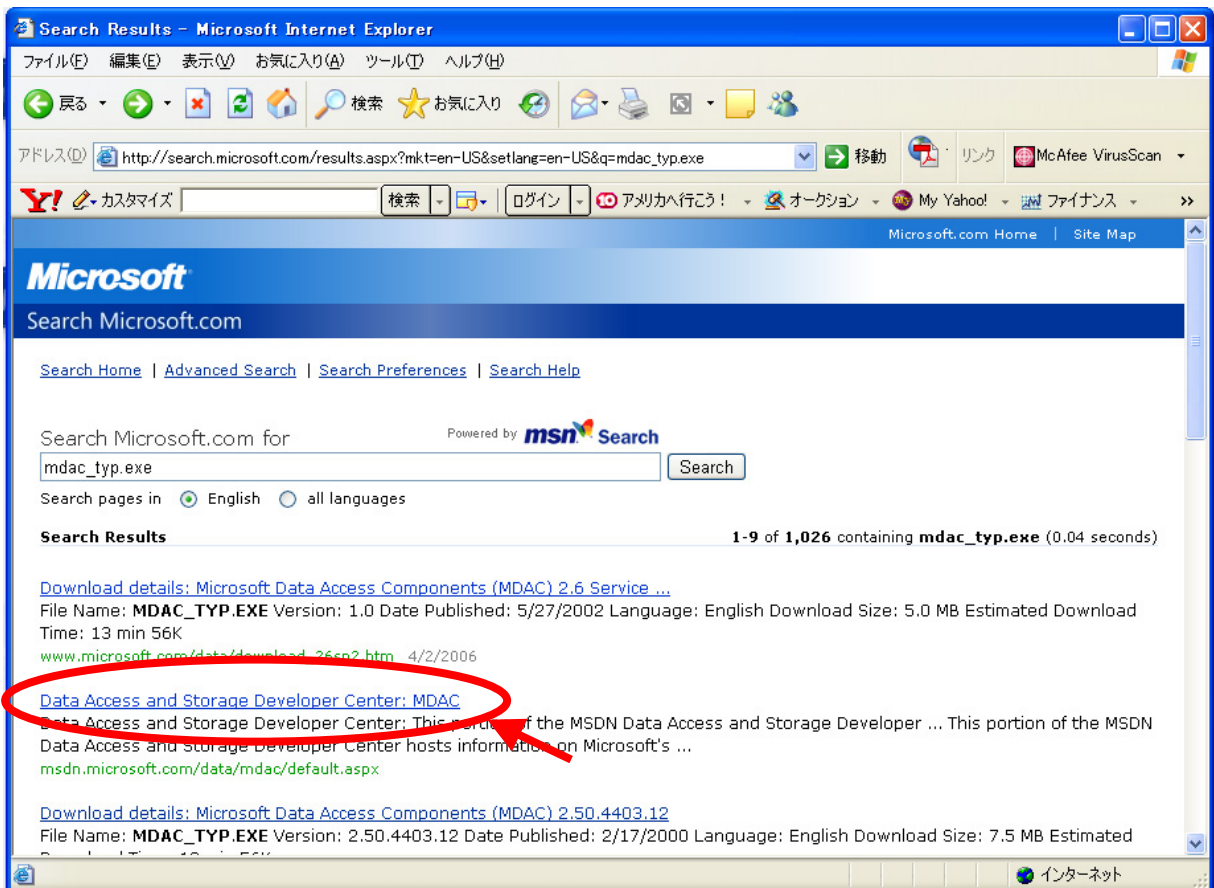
Search Results - Microsoft Internet Explorer

ファイル(F) 編集(E) 表示(V) お気に入り(A) ツール(T) ヘルプ(H)

戻る 検索 お気に入り

アドレス(D) http://search.microsoft.com/results.aspx?mkt=en-US&setlang=en-US&q=mdac_typ.exe 移動 リンク McAfee VirusScan

Y! カスタマイズ 検索 ログイン アメリカへ行こう! オークション My Yahoo! ファイナンス »

Microsoft.com Home | Site Map

Microsoft

Search Microsoft.com

Search Home | Advanced Search | Search Preferences | Search Help

Search Microsoft.com for

Powered by msn Search

mdac_typ.exe

Search

Search pages in English all languages

Search Results

1-9 of 1,026 containing mdac_typ.exe (0.04 seconds)

Download details: Microsoft Data Access Components (MDAC) 2.6 Service ...

File Name: MDAC_TYP.EXE Version: 1.0 Date Published: 5/27/2002 Language: English Download Size: 5.0 MB Estimated Download Time: 13 min 56K

www.microsoft.com/data/download_26sp2.htm 4/2/2006

Data Access and Storage Developer Center: MDAC

Data Access and Storage Developer Center: This portion of the MSDN Data Access and Storage Developer ... This portion of the MSDN Data Access and Storage Developer Center hosts information on Microsoft's ...

msdn.microsoft.com/data/mdac/default.aspx

Download details: Microsoft Data Access Components (MDAC) 2.50.4403.12

File Name: MDAC_TYP.EXE Version: 2.50.4403.12 Date Published: 2/17/2000 Language: English Download Size: 7.5 MB Estimated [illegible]

インターネット